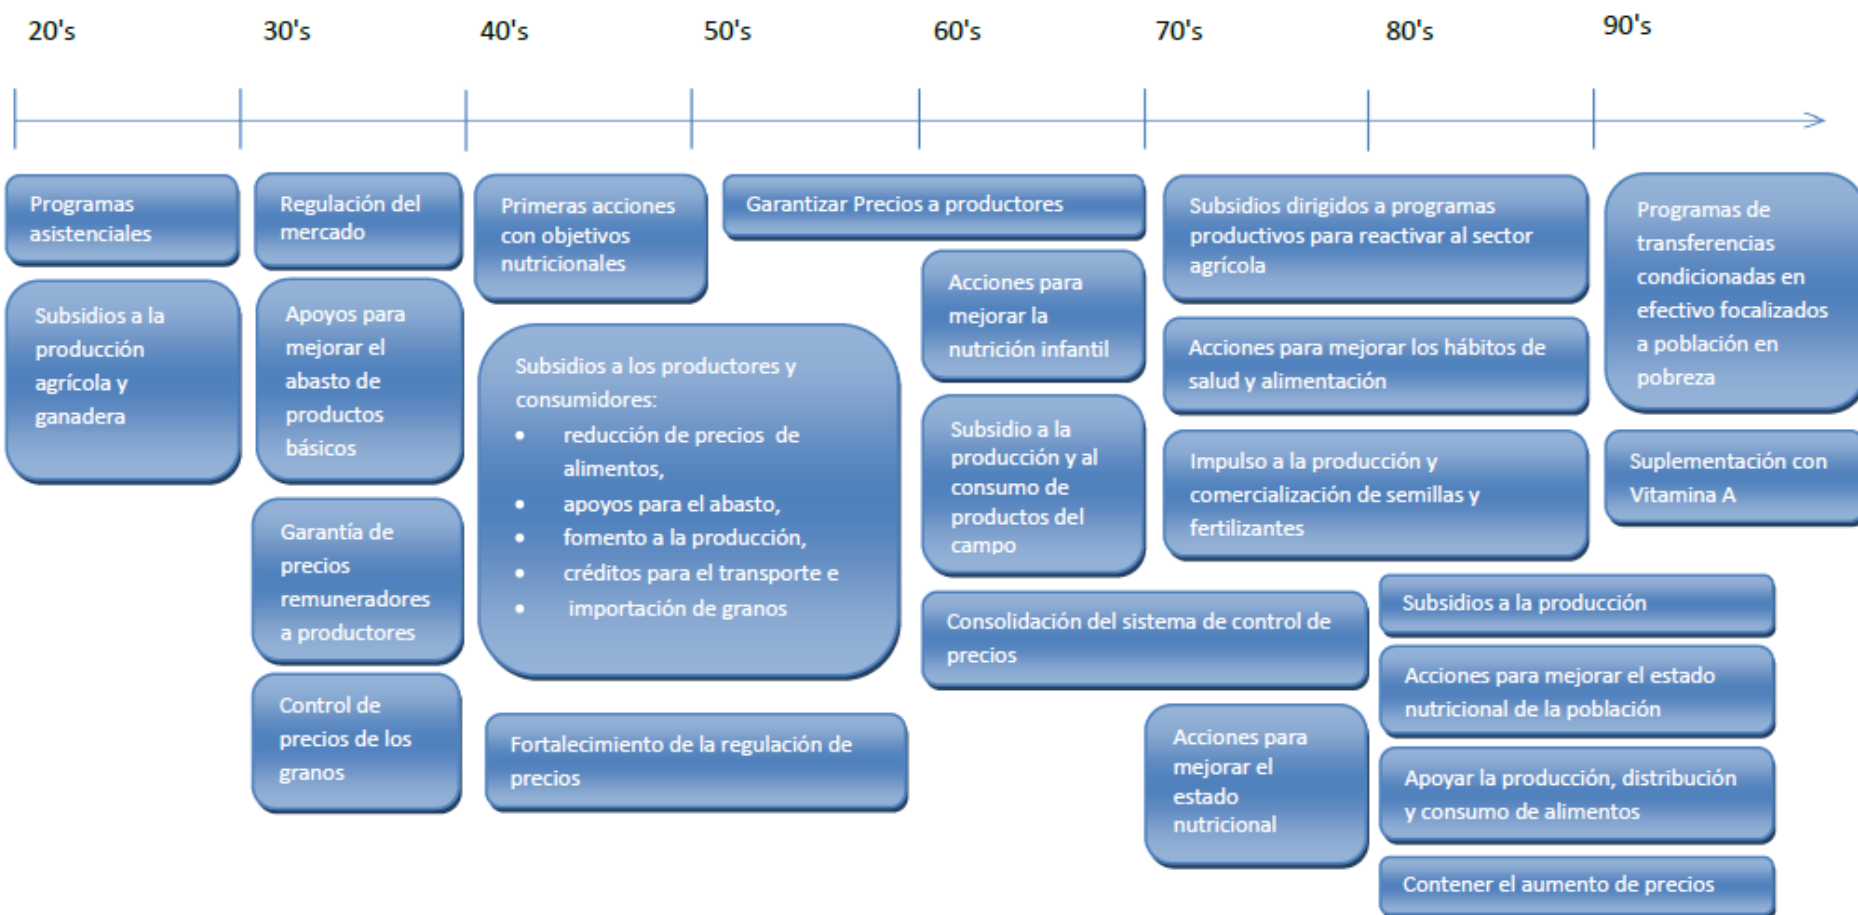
20's
30's
40's
50's
60's
70's
80's
90's

Programas asistenciales

Subsidios a la producción agrícola y ganadera

Regulación del mercado

Apoyos para mejorar el abasto de productos básicos

Garantía de precios remuneradores a productores

Control de precios de los granos

Primeras acciones con objetivos nutricionales

Subsidios a los productores y consumidores:
• reducción de precios de alimentos,
• apoyos para el abasto,
• fomento a la producción,
• créditos para el transporte e
• importación de granos

Fortalecimiento de la regulación de precios

Garantizar Precios a productores

Acciones para mejorar la nutrición infantil

Subsidio a la producción y al consumo de productos del campo

Consolidación del sistema de control de precios

Acciones para mejorar el estado nutricional

Subsidios dirigidos a programas productivos para reactivar al sector agrícola

Acciones para mejorar los hábitos de salud y alimentación

Impulso a la producción y comercialización de semillas y fertilizantes

Subsidios a la producción

Acciones para mejorar el estado nutricional de la población

Apoyar la producción, distribución y consumo de alimentos

Contener el aumento de precios

Programas de transferencias condicionadas en efectivo focalizados a población en pobreza

Suplementación con Vitamina A